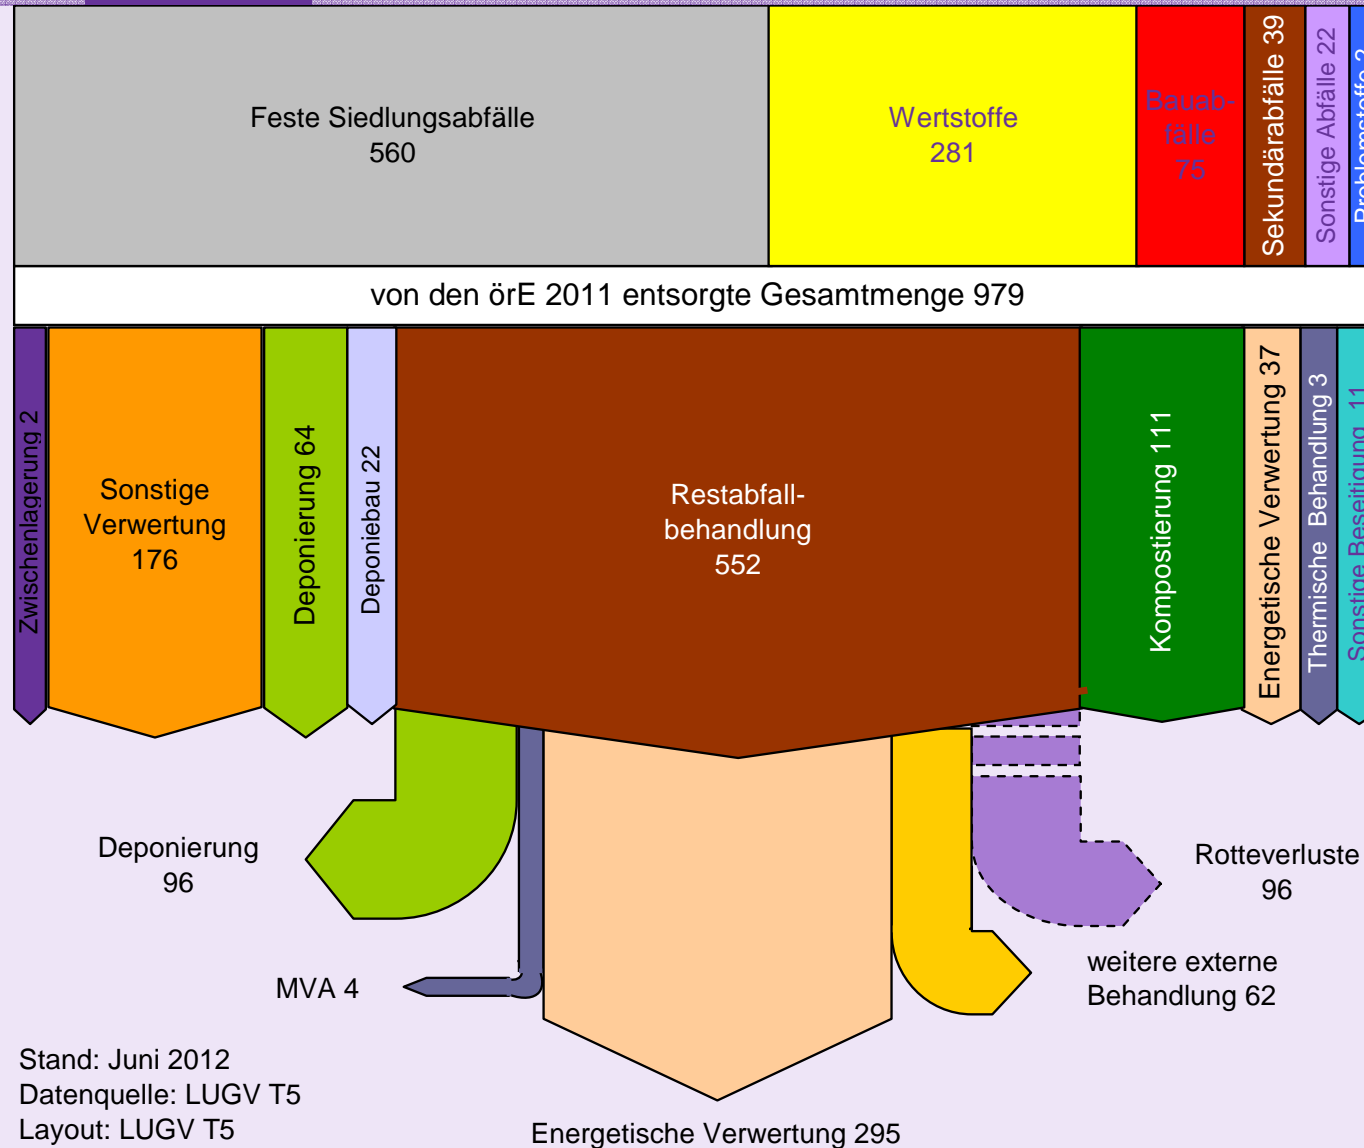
Feste Siedlungsabfälle
560

Wertstoffe
281

Bauabfälle
75

Sekundärabfälle 39

Sonstige Abfälle 22

Problemstoffe 2

von den örE 2011 entsorgte Gesamtmenge 979

Zwischenlagerung 2

Sonstige Verwertung 176

Deponierung 64

Deponiebau 22

Restabfallbehandlung 552

Kompostierung 111

Energetische Verwertung 37

Thermische Behandlung 3

Sonstige Beseitigung 11

Deponierung 96

Rotteverluste 96

MVA 4

weitere externe Behandlung 62

Stand: Juni 2012
Datenquelle: LUGV T5
Layout: LUGV T5

Energetische Verwertung 295